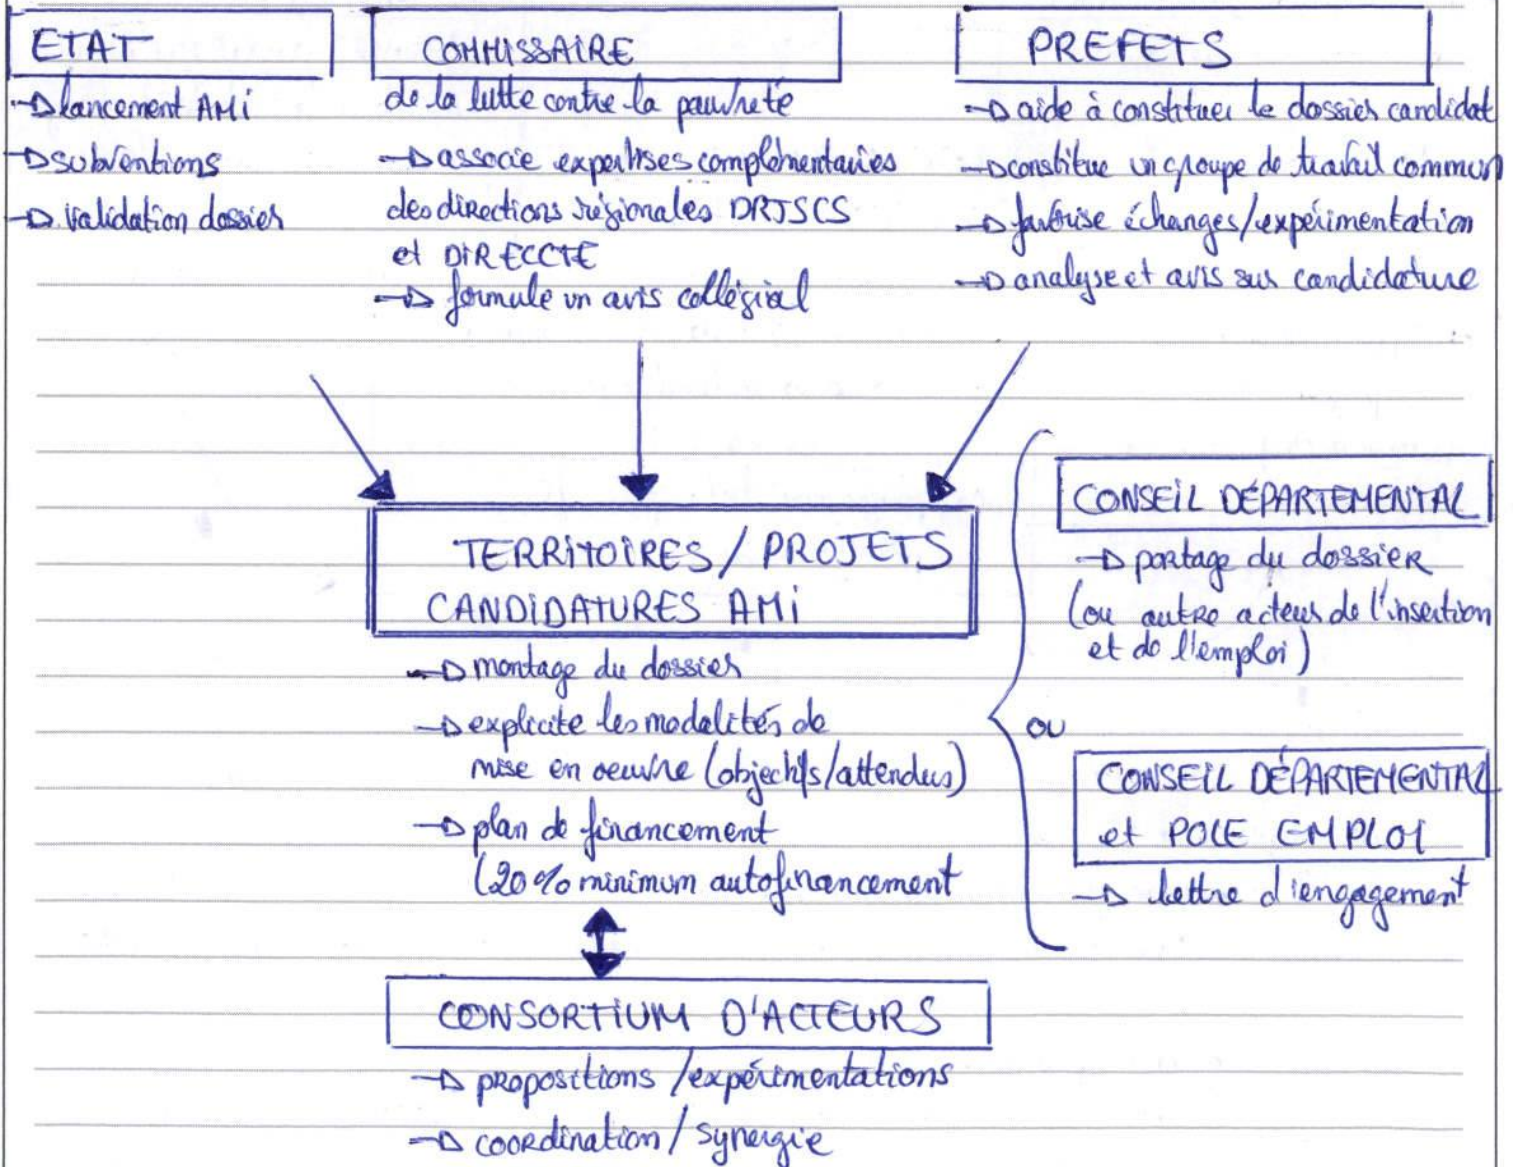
ETAT
lancement AMi
subventions
validation dossier

COMMISSAIRE
de la lutte contre la pauvreté
associe expertises complémentaires des directions régionales DRJSCS et DIRECCTE
formule un avis collégial

PREFETS
aide à constituer le dossier candidat
constitue un groupe de travail commun
favorise échanges/expérimentation
analyse et avis sur candidature

TERRITOIRES / PROJETS
CANDIDATURES AMi
montage du dossier
explicite les modalités de mise en oeuvre (objectifs/attendus)
plan de financement (20% minimum autofinancement

CONSEIL DÉPARTEMENTAL
portage du dossier (ou autre acteurs de l'insertion et de l'emploi)

OU

CONSEIL DÉPARTEMENTAL et POLE EMPLOI
lettre d'engagement

CONSORTIUM D'ACTEURS
propositions / expérimentations
coordination / synergie